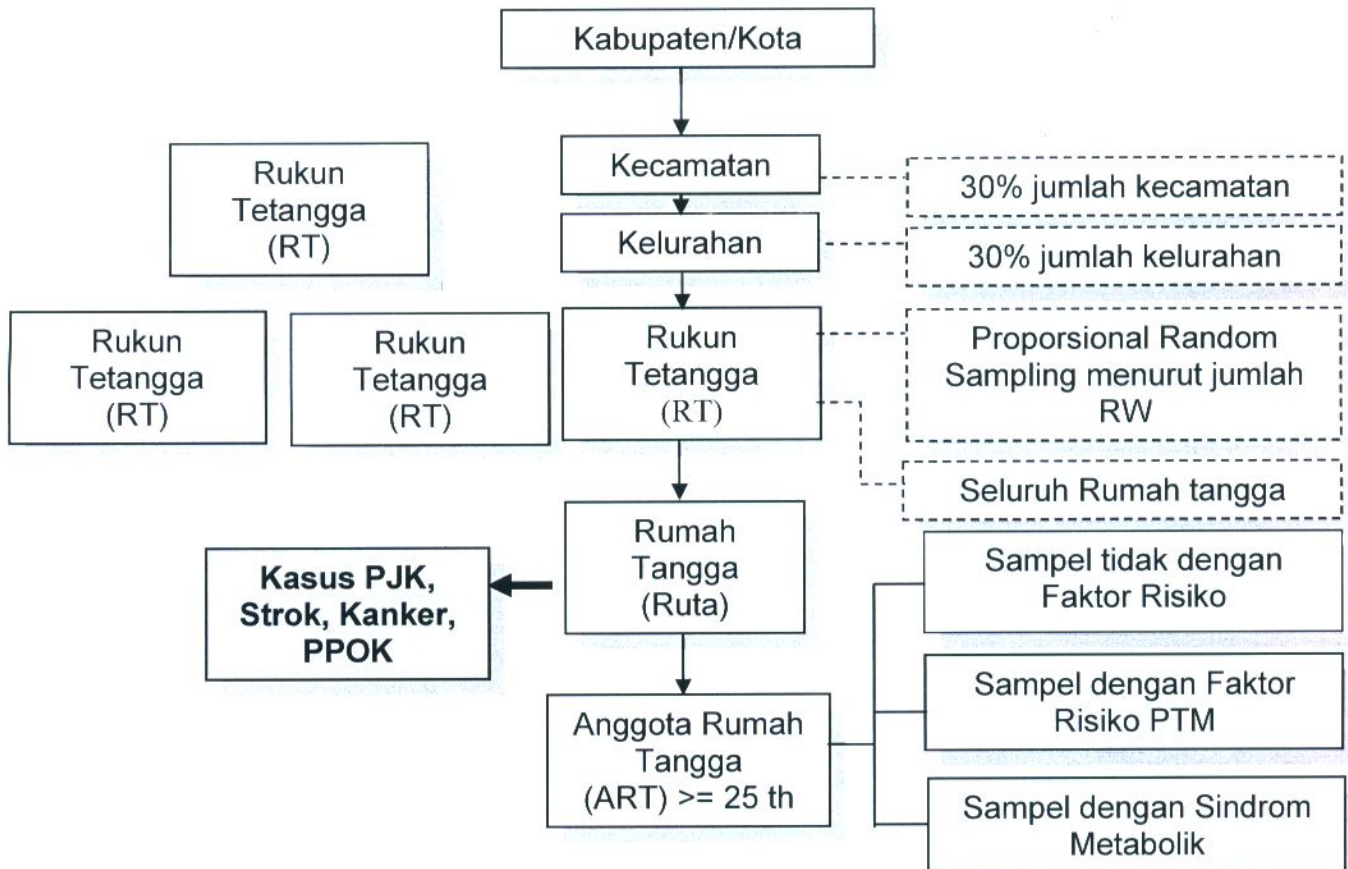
Kabupaten/Kota

Rukun Tetangga (RT)

Kecamatan

30% jumlah kecamatan

Kelurahan

30% jumlah kelurahan

Rukun Tetangga (RT)

Rukun Tetangga (RT)

Rukun Tetangga (RT)

Proporsional Random Sampling menurut jumlah RW

Seluruh Rumah tangga

Kasus PJK, Strok, Kanker, PPOK

Rumah Tangga (Ruta)

Sampel tidak dengan Faktor Risiko

Sampel dengan Faktor Risiko PTM

Anggota Rumah Tangga (ART) >= 25 th

Sampel dengan Sindrom Metabolik